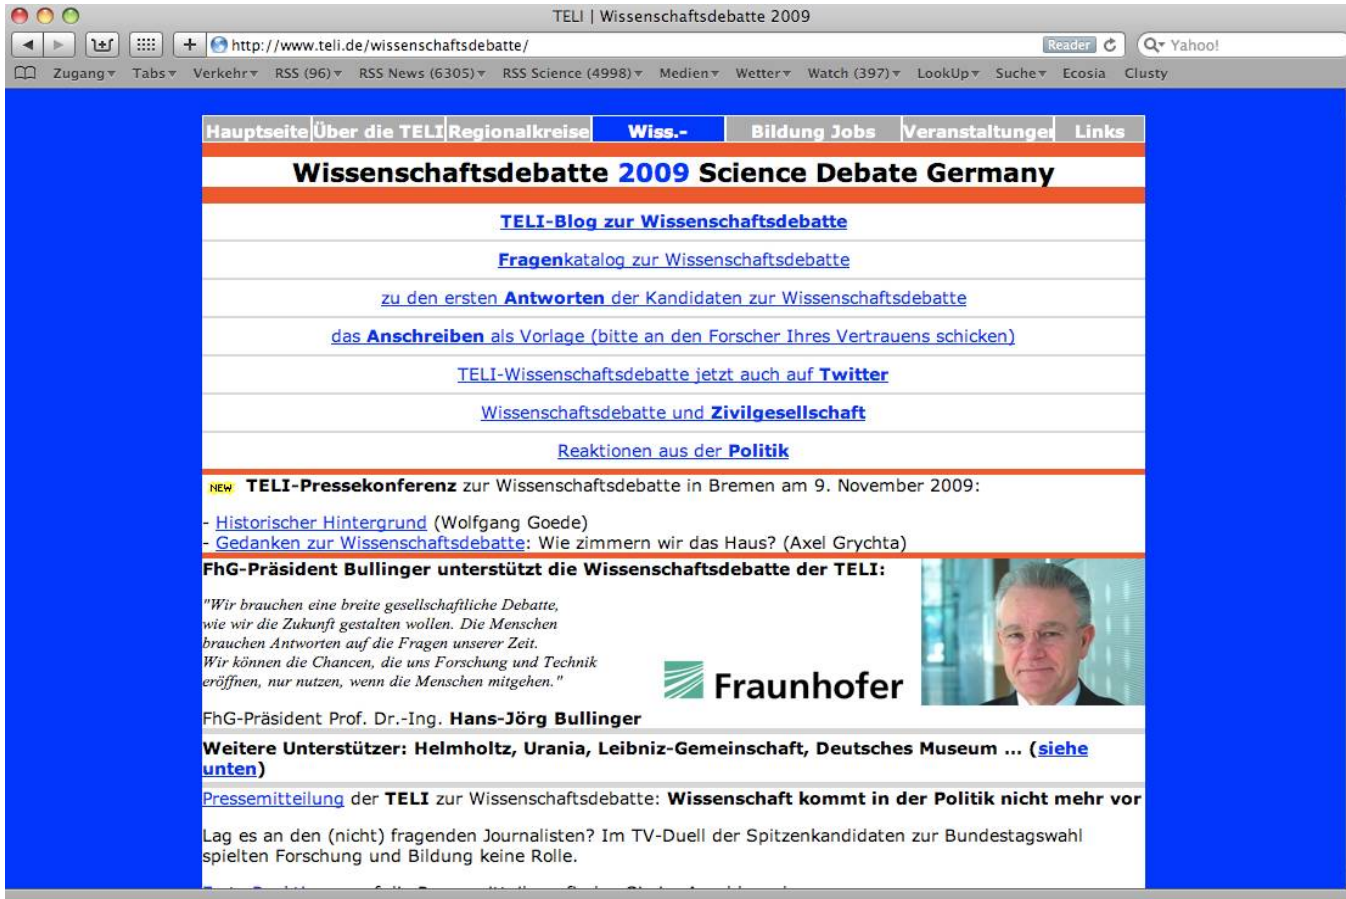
TELI | Wissenschaftsdebatte 2009

http://www.teli.de/wissenschaftsdebatte/

Reader

Yahoo!

Zugang Tabs Verkehr RSS (96) RSS News (6305) RSS Science (4998) Medien Wetter Watch (397) LookUp Suche Ecosia Clusty

Hauptseite Über die TELI Regionalkreise Wiss.- Bildung Jobs Veranstaltungen Links

Wissenschaftsdebatte 2009 Science Debate Germany

TELI-Blog zur Wissenschaftsdebatte

Fragenkatalog zur Wissenschaftsdebatte

zu den ersten Antworten der Kandidaten zur Wissenschaftsdebatte

das Anschreiben als Vorlage (bitte an den Forscher Ihres Vertrauens schicken)

TELI-Wissenschaftsdebatte jetzt auch auf Twitter

Wissenschaftsdebatte und Zivilgesellschaft

Reaktionen aus der Politik

NEW TELI-Pressekonferenz zur Wissenschaftsdebatte in Bremen am 9. November 2009:

- Historischer Hintergrund (Wolfgang Goede)
- Gedanken zur Wissenschaftsdebatte: Wie zimmern wir das Haus? (Axel Grychta)

FhG-Präsident Bullinger unterstützt die Wissenschaftsdebatte der TELI:

"Wir brauchen eine breite gesellschaftliche Debatte, wie wir die Zukunft gestalten wollen. Die Menschen brauchen Antworten auf die Fragen unserer Zeit. Wir können die Chancen, die uns Forschung und Technik eröffnen, nur nutzen, wenn die Menschen mitgehen."

Fraunhofer

FhG-Präsident Prof. Dr.-Ing. Hans-Jörg Bullinger

Weitere Unterstützer: Helmholtz, Urania, Leibniz-Gemeinschaft, Deutsches Museum ... (siehe unten)

Pressemitteilung der TELI zur Wissenschaftsdebatte: Wissenschaft kommt in der Politik nicht mehr vor

Lag es an den (nicht) fragenden Journalisten? Im TV-Duell der Spitzenkandidaten zur Bundestagswahl spielten Forschung und Bildung keine Rolle.

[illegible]